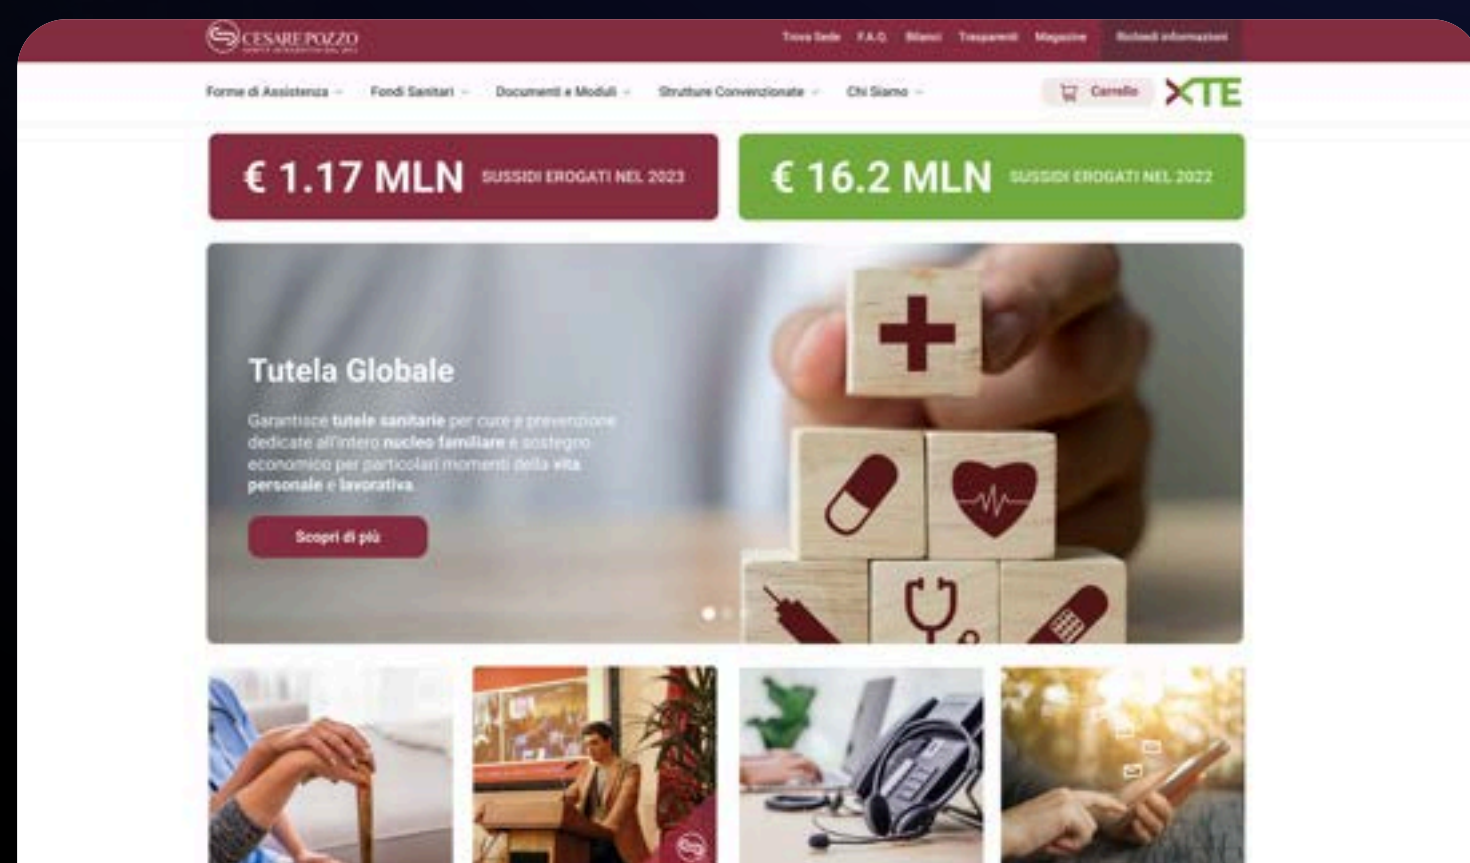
CESARE POZZO

Trova Sede F.A.Q. Bilanci Trasparenti Magazine Richiedi informazioni

Forme di Assistenza Fondi Sanitari Documenti e Moduli Strutture Convenzionate Chi Siamo

Carrello XTE

€ 1.17 MLN SUSSIDI EROGATI NEL 2023

€ 16.2 MLN SUSSIDI EROGATI NEL 2022

Tutela Globale

Garantisce tutele sanitarie per cure e prevenzione dedicate all'intero nucleo familiare e sostegno economico per particolari momenti della vita personale e lavorativa.

Scopri di più